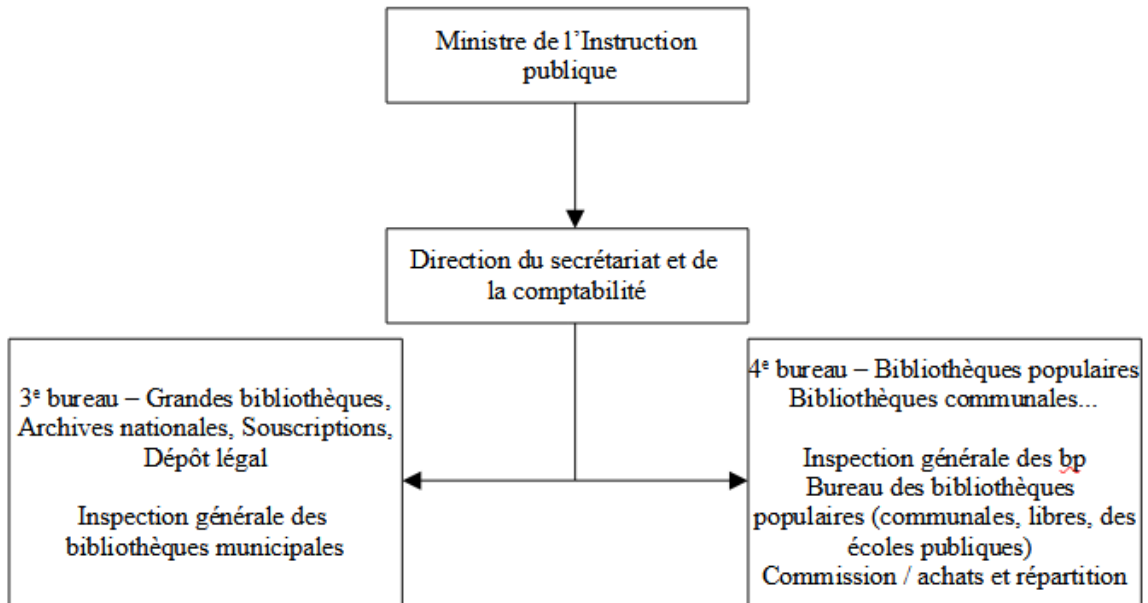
Ministre de l'Instruction publique

Direction du secrétariat et de la comptabilité

3e bureau – Grandes bibliothèques, Archives nationales, Souscriptions, Dépôt légal

Inspection générale des bibliothèques municipales

4e bureau – Bibliothèques populaires Bibliothèques communales...

Inspection générale des bp
Bureau des bibliothèques populaires (communales, libres, des écoles publiques)
Commission / achats et répartition